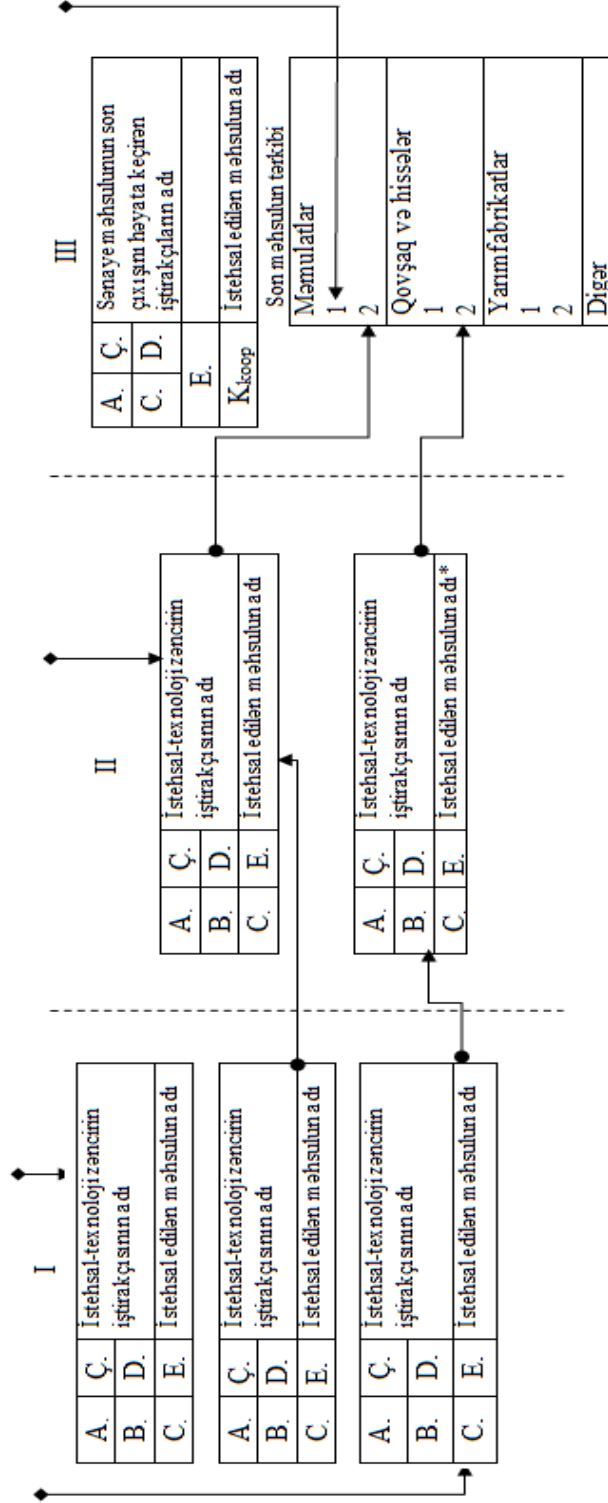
I

| A. | Ç. | İstehsal-texnoloji zəncirin iştirakçısının adı |
|---|---|---|
| B. | D. | |
| C. | E. | İstehsal edilən məhsulun adı |

| A. | Ç. | İstehsal-texnoloji zəncirin iştirakçısının adı |
|---|---|---|
| B. | D. | |
| C. | E. | İstehsal edilən məhsulun adı |

| A. | Ç. | İstehsal-texnoloji zəncirin iştirakçısının adı |
|---|---|---|
| B. | D. | |
| C. | E. | İstehsal edilən məhsulun adı |

II

| A. | Ç. | İstehsal-texnoloji zəncirin iştirakçısının adı |
|---|---|---|
| B. | D. | |
| C. | E. | İstehsal edilən məhsulun adı |

| A. | Ç. | İstehsal-texnoloji zəncirin iştirakçısının adı |
|---|---|---|
| B. | D. | |
| C. | E. | İstehsal edilən məhsulun adı * |

III

| A. | Ç. | Sənaye məhsulunun son çıxışını həyata keçirən iştirakçıların adı |
|---|---|---|
| C. | D. | |
| E. | | |
| $K_{koop}$ | | İstehsal edilən məhsulun adı |

Son məhsulun tərkibi

| Məmulatlar |
|---|
| 1 |
| 2 |
| Qovşaq və hissələr |
| 1 |
| 2 |
| Yarımfabrikatlar |
| 1 |
| 2 |
| Digər |